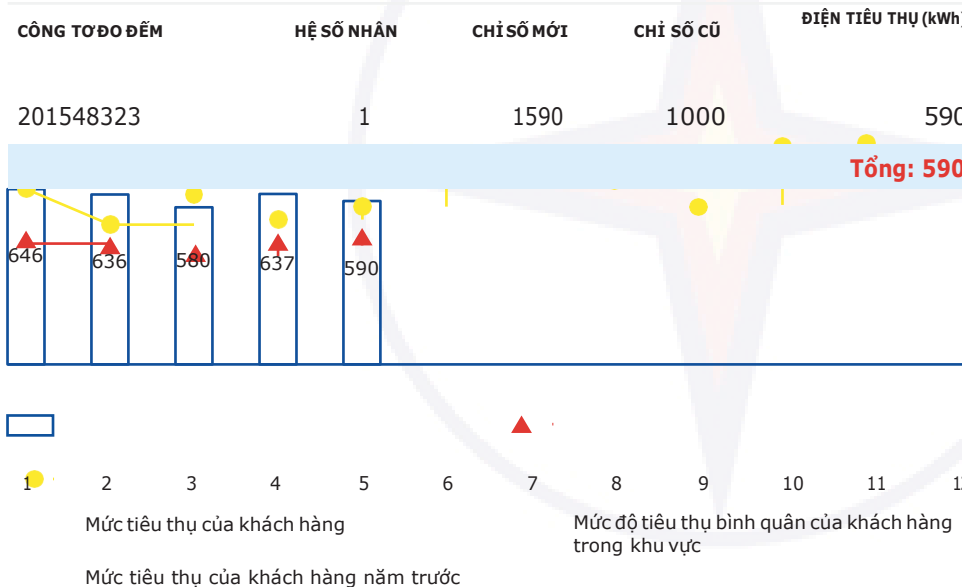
| CÔNG TƠ ĐO ĐẾM | HỆ SỐ NHÂN | CHỈ SỐ MỚI | CHỈ SỐ CŨ | ĐIỆN TIÊU THỤ (kWh) |
|---|---|---|---|---|
| 201548323 | 1 | 1590 | 1000 | 590 |

Tổng: 590

646 636 580 637 590

1 2 3 4 5 6 7 8 9 10 11 1

Mức tiêu thụ của khách hàng

Mức độ tiêu thụ bình quân của khách hàng trong khu vực

Mức tiêu thụ của khách hàng năm trước